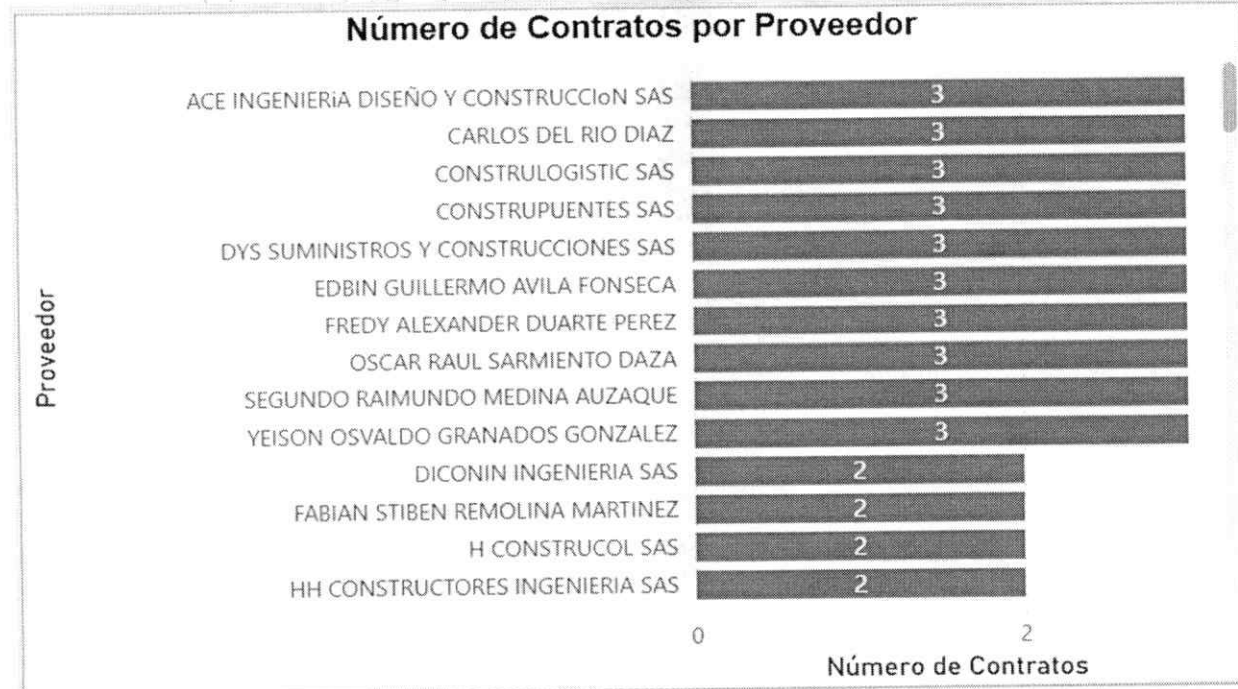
Número de Contratos por Proveedor

Proveedor

| Proveedor | Número de Contratos |
|---|---|
| ACE INGENIERiA DISEÑO Y CONSTRUCCIoN SAS | 3 |
| CARLOS DEL RIO DIAZ | 3 |
| CONSTRULOGISTIC SAS | 3 |
| CONSTRUPUENTES SAS | 3 |
| DYS SUMINISTROS Y CONSTRUCCIONES SAS | 3 |
| EDBIN GUILLERMO AVILA FONSECA | 3 |
| FREDY ALEXANDER DUARTE PEREZ | 3 |
| OSCAR RAUL SARMIENTO DAZA | 3 |
| SEGUNDO RAIMUNDO MEDINA AUZAQUE | 3 |
| YEISON OSVALDO GRANADOS GONZALEZ | 3 |
| DICONIN INGENIERIA SAS | 2 |
| FABIAN STIBEN REMOLINA MARTINEZ | 2 |
| H CONSTRUCOL SAS | 2 |
| HH CONSTRUCTORES INGENIERIA SAS | 2 |

0 2

Número de Contratos